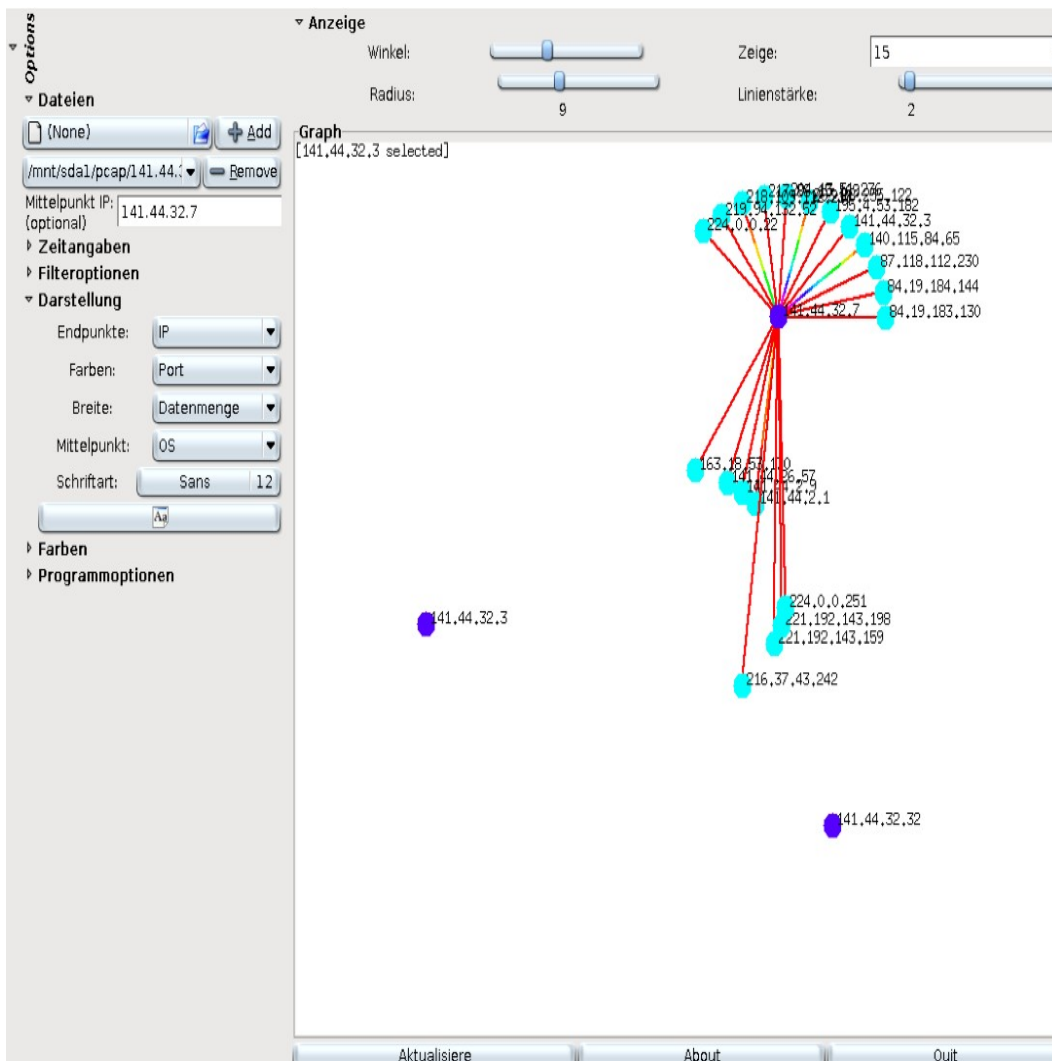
Options

Dateien

(None)

Add

/mnt/sda1/pcap/141.44.

Remove

Mittelpunkt IP: (optional) 141.44.32.7

Zeitangaben

Filteroptionen

Darstellung

Endpunkte: IP

Farben: Port

Breite: Datenmenge

Mittelpunkt: OS

Schriftart: Sans 12

Farben

Programmoptionen

Anzeige

Winkel:

Zeige: 15

Radius: 9

Linienstärke: 2

Graph

[141,44,32,3 selected]

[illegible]

219.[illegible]

195.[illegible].182

224.0.0.22

141.44.32.3

140.115.84.65

87.118.112.230

84.19.184.144

141.44.32.7

84.19.183.130

163.18.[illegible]

141.44.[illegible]

141.44.2.1

224.0.0.251

221.192.143.198

221.192.143.159

216.37.43.242

141.44.32.3

141.44.32.32

Aktualisiere

About

Quit